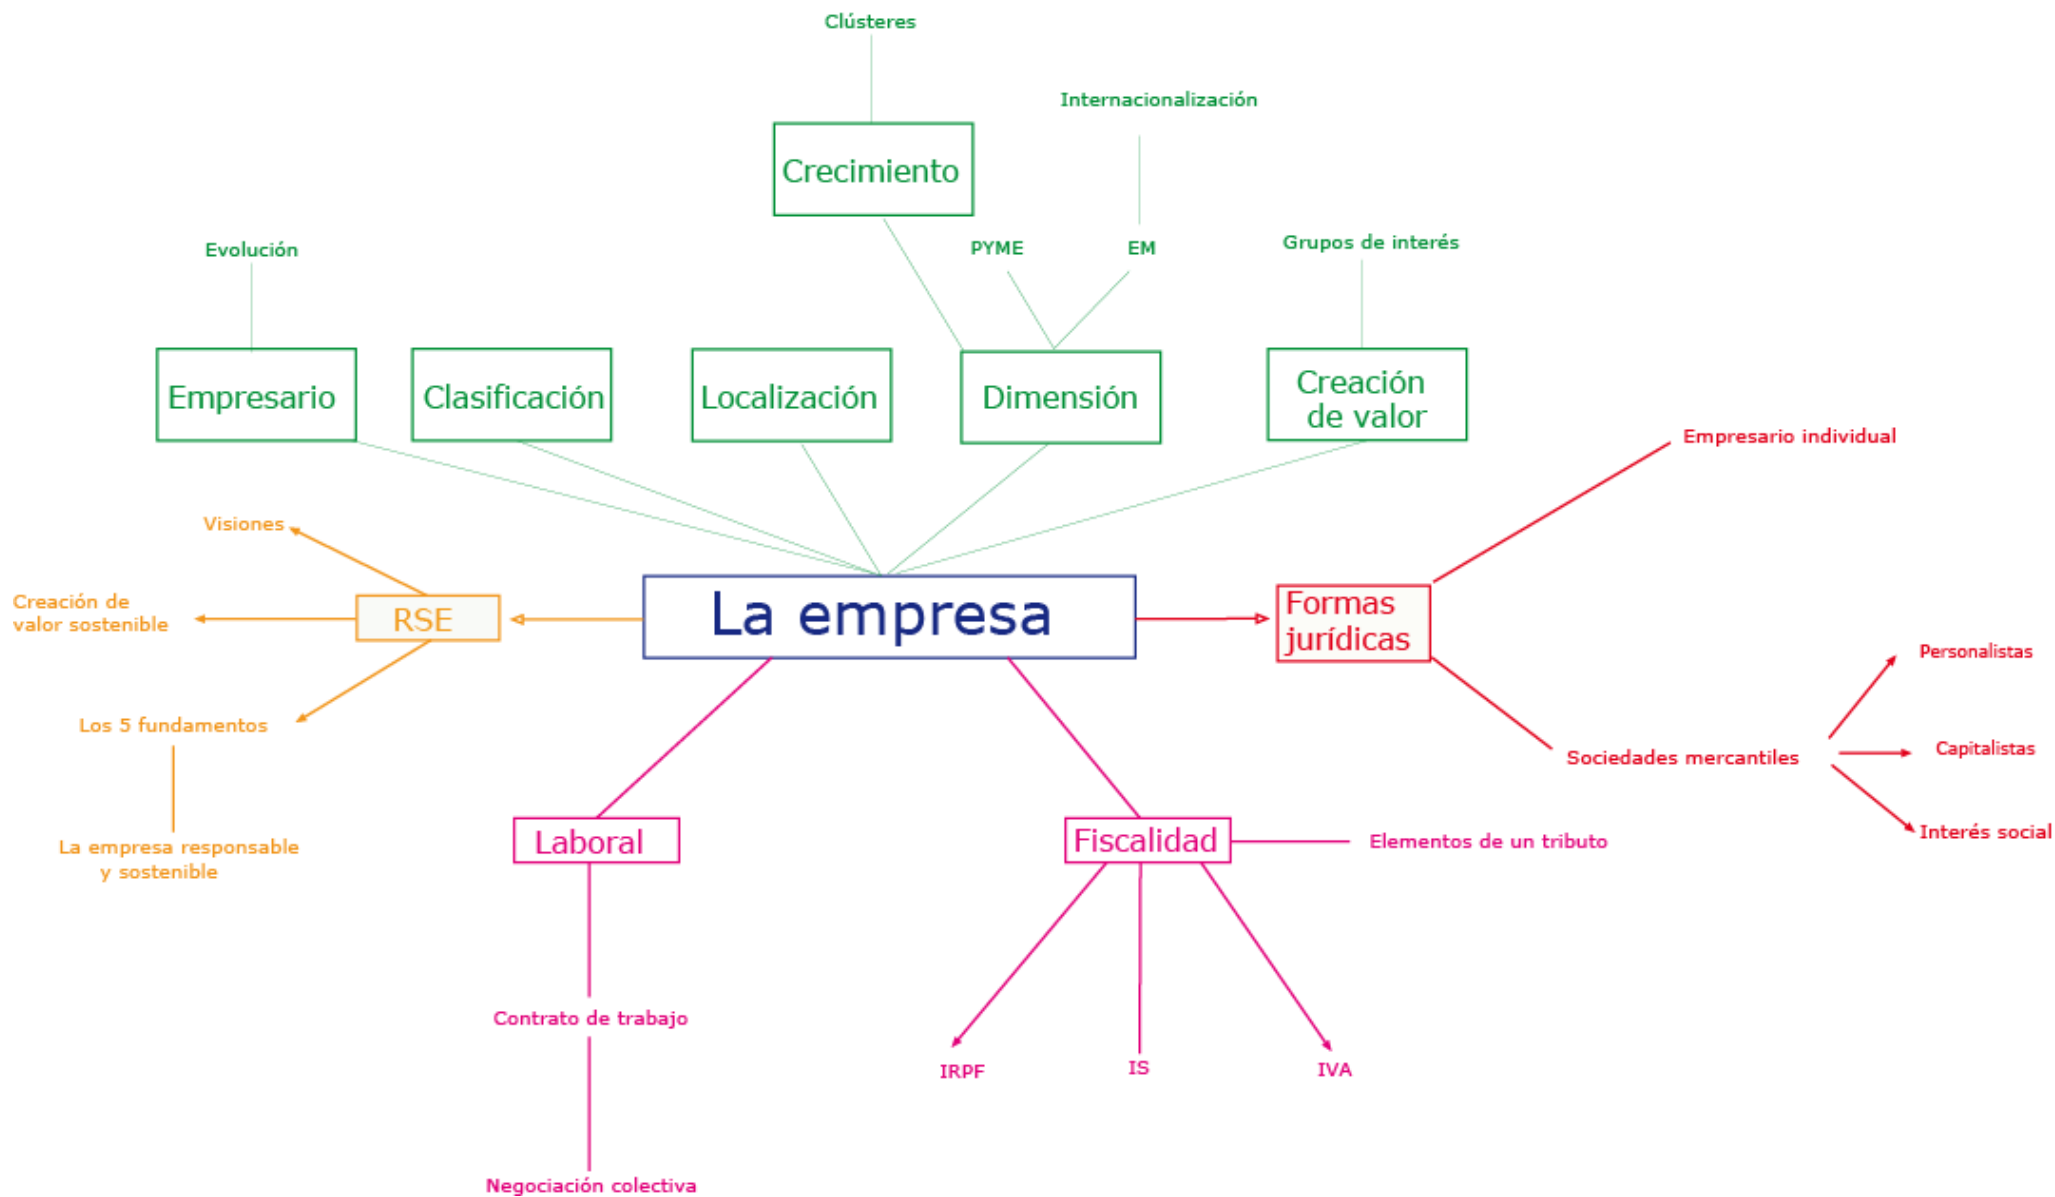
Clústeres

Internacionalización

Crecimiento

Evolución

PYME

EM

Grupos de interés

Empresario

Clasificación

Localización

Dimensión

Creación de valor

Empresario individual

Visiones

Creación de valor sostenible

RSE

La empresa

Formas jurídicas

Personalistas

Los 5 fundamentos

Capitalistas

Sociedades mercantiles

Interés social

La empresa responsable y sostenible

Laboral

Fiscalidad

Elementos de un tributo

Contrato de trabajo

IRPF

IS

IVA

Negociación colectiva